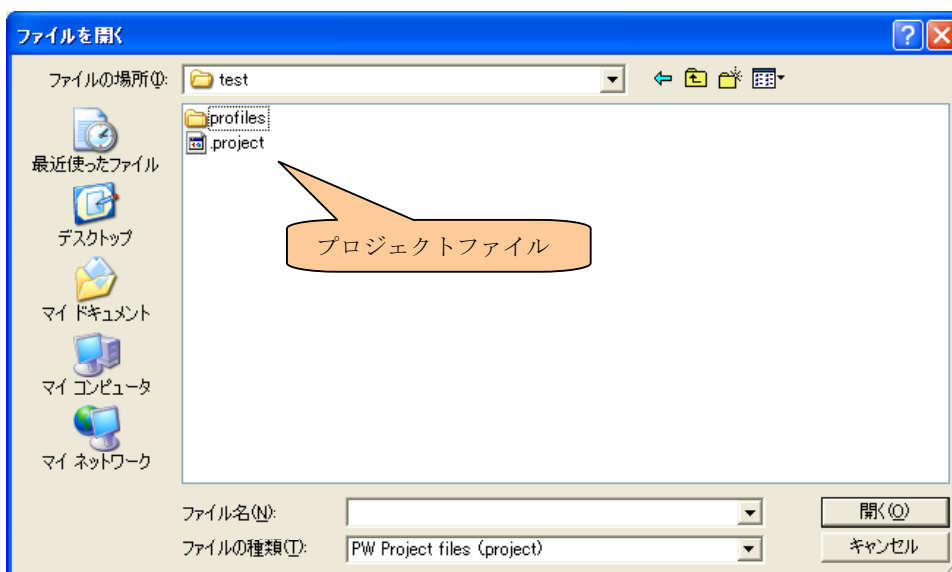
ファイルを開く

ファイルの場所(I): test

最近使ったファイル

デスクトップ

マイ ドキュメント

マイ コンピュータ

マイ ネットワーク

profiles

.project

プロジェクトファイル

ファイル名(N):

ファイルの種類(T): PW Project files (project)

開く(O)

キャンセル